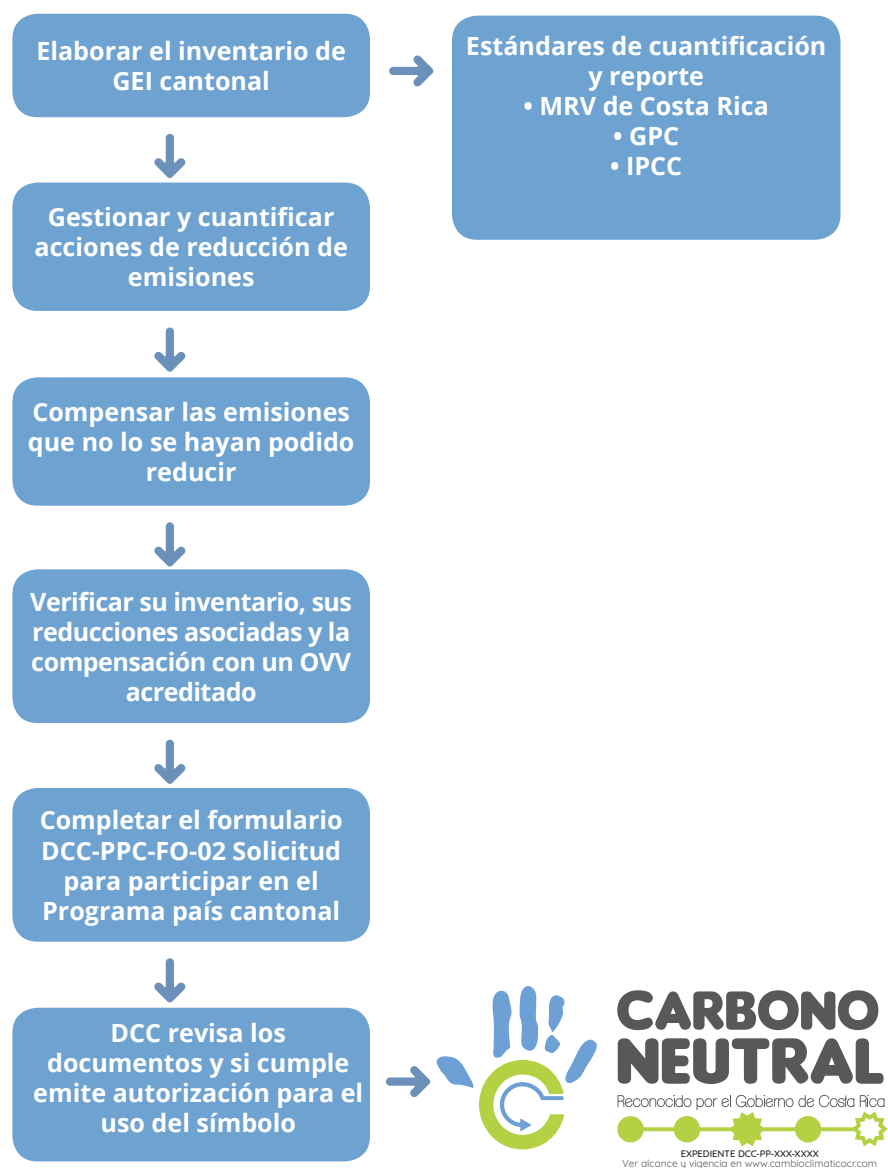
Elaborar el inventario de GEI cantonal

Estándares de cuantificación y reporte
• MRV de Costa Rica
• GPC
• IPCC

Gestionar y cuantificar acciones de reducción de emisiones

Compensar las emisiones que no lo se hayan podido reducir

Verificar su inventario, sus reducciones asociadas y la compensación con un OVV acreditado

Completar el formulario DCC-PPC-FO-02 Solicitud para participar en el Programa país cantonal

DCC revisa los documentos y si cumple emite autorización para el uso del símbolo

CARBONO NEUTRAL
Reconocido por el Gobierno de Costa Rica
EXPEDIENTE DCC-PP-XXX-XXXX
Ver alcance y vigencia en www.cambioclimaticocr.com